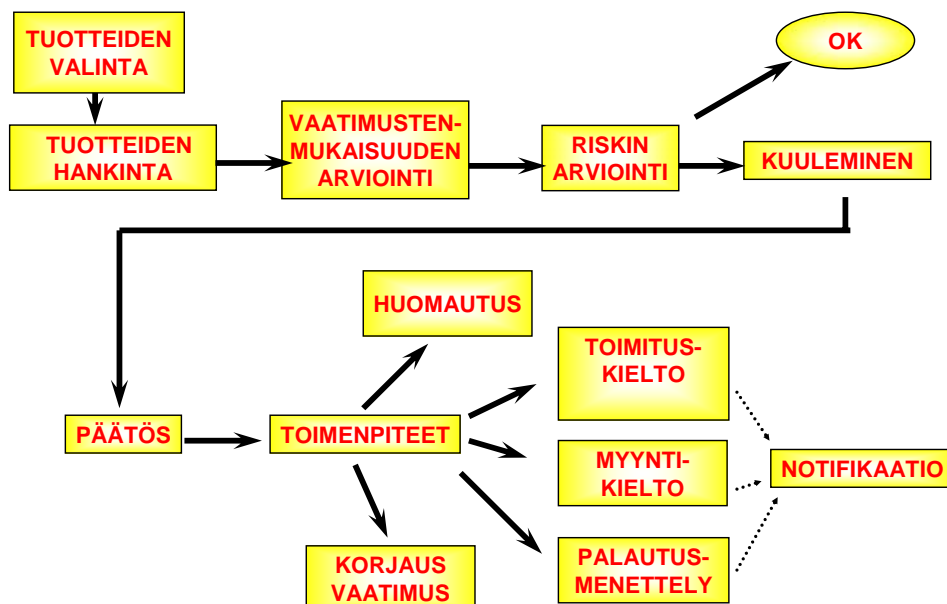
TUOTTEIDEN VALINTA

TUOTTEIDEN HANKINTA

VAATIMUSTENMUKAISUUDEN ARVIOINTI

RISKIN ARVIOINTI

OK

KUULEMINEN

PÄÄTÖS

TOIMENPITEET

HUOMAUTUS

KORJAUS VAATIMUS

TOIMITUSKIELTO

MYYNTIKIELTO

PALAUTUSMENETTELY

NOTIFIKAATIO